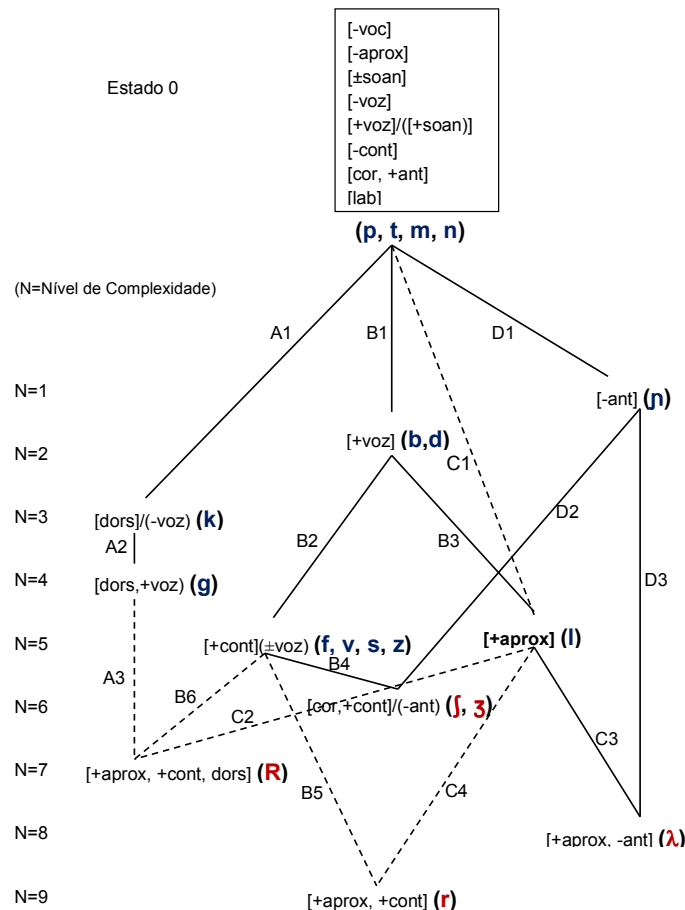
Estado 0

[-voc]
[-aprox]
[±soan]
[-voz]
[+voz]/([+soan)]
[-cont]
[cor, +ant]
[lab]

(p, t, m, n)

(N=Nível de Complexidade)

A1
B1
D1

N=1
[-ant] (ɲ)

N=2
[+voz] (b,d)
C1

N=3
[dors]/(-voz) (k)
A2
B2
B3
D2

N=4
[dors,+voz) (g)
D3

N=5
[+cont](±voz) (f, v, s, z)
[+aprox] (l)
A3
B4

N=6
B6
[cor,+cont]/(-ant) (ʃ, ʒ)
C2
C3

N=7
[+aprox, +cont, dors] (R)
B5
C4

N=8
[+aprox, -ant] (λ)

N=9
[+aprox, +cont] (r)